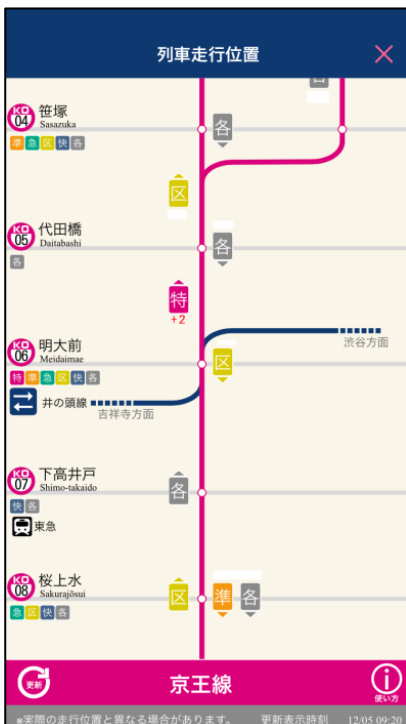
列車走行位置

各

KO 04 笹塚
Sasazuka
準 急 区 快 各

各

区

KO 05 代田橋
Daitabashi
各

各

特
+2

渋谷方面

KO 06 明大前
Meidaimae
特 準 急 区 快 各

区

井の頭線
吉祥寺方面

KO 07 下高井戸
Shimo-takaido
快 各
東急

各

KO 08 桜上水
Sakurajōsui
急 区 快 各

区 準 各

更新
京王線
使い方

※実際の走行位置と異なる場合があります。 更新表示時刻 12/05 09:20